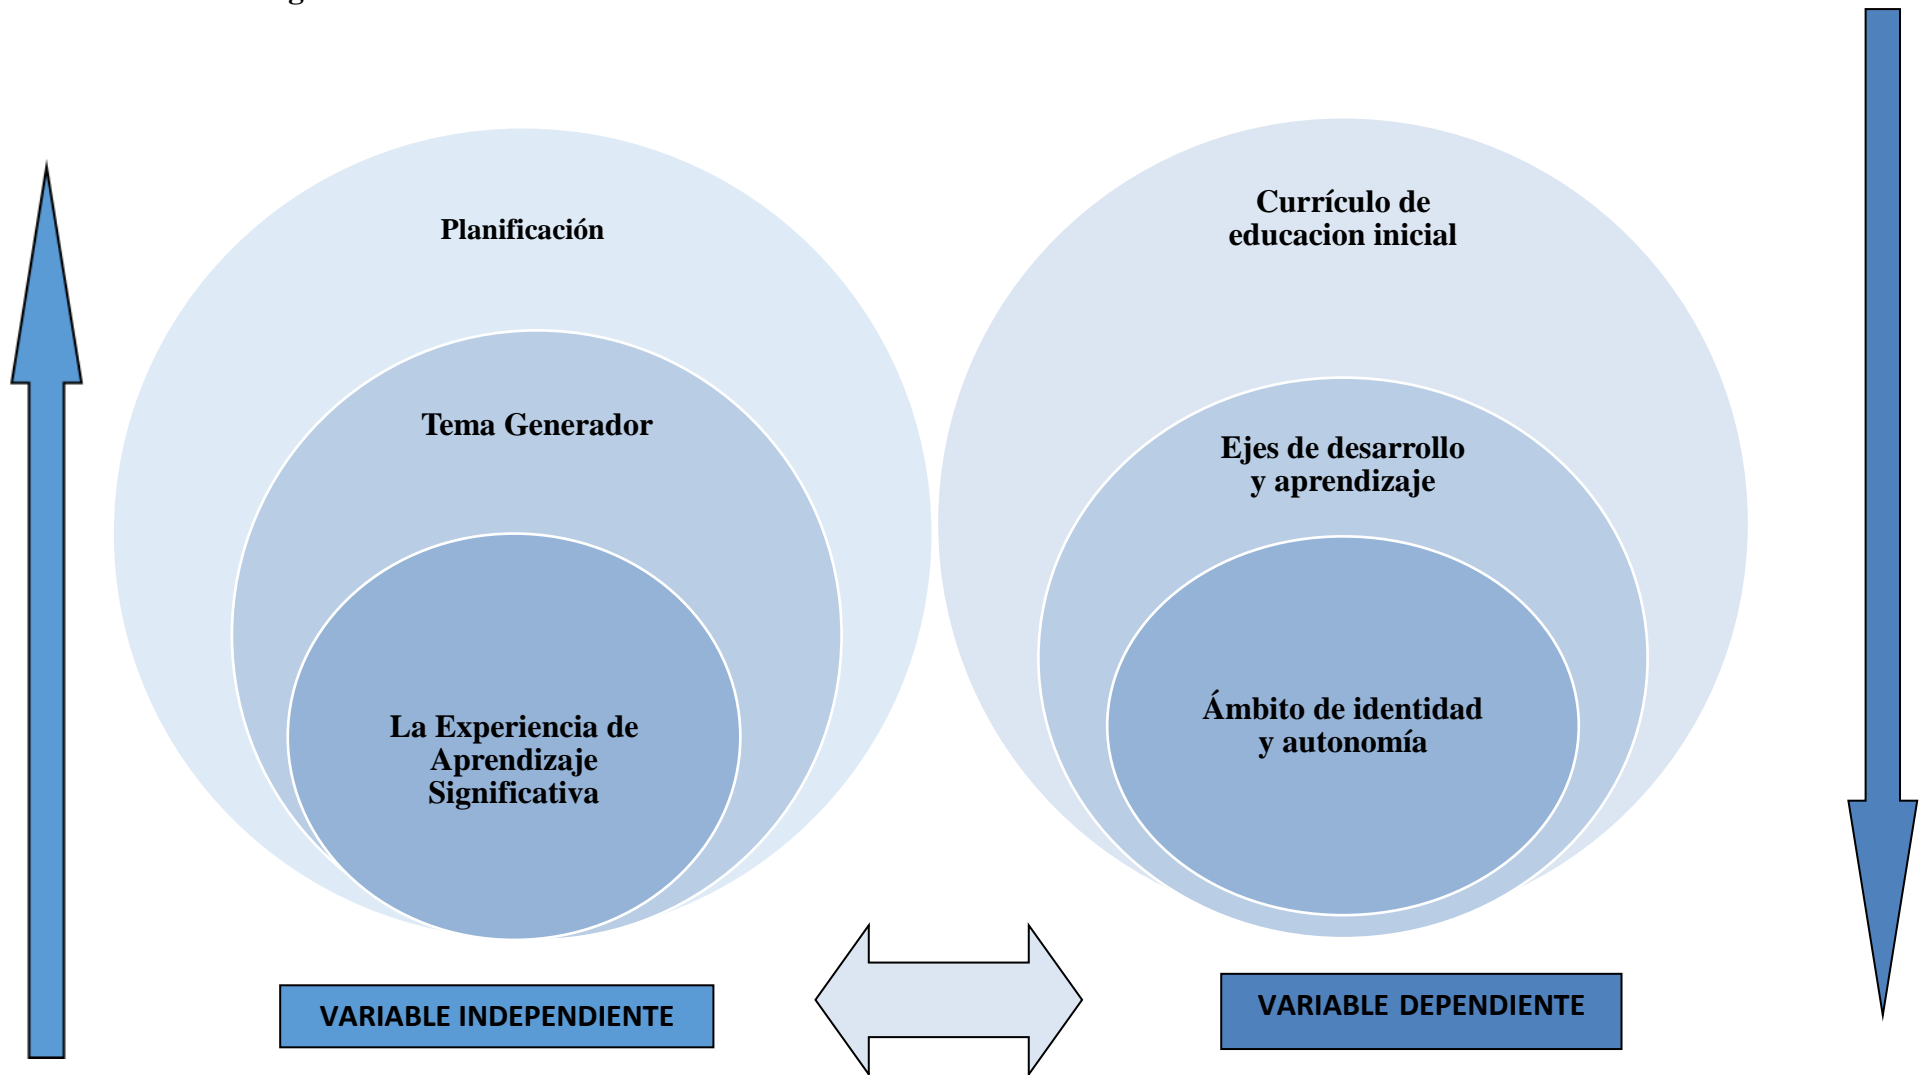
Planificación

Tema Generador

La Experiencia de Aprendizaje Significativa

Currículo de educacion inicial

Ejes de desarrollo y aprendizaje

Ámbito de identidad y autonomía

VARIABLE INDEPENDIENTE

VARIABLE DEPENDIENTE